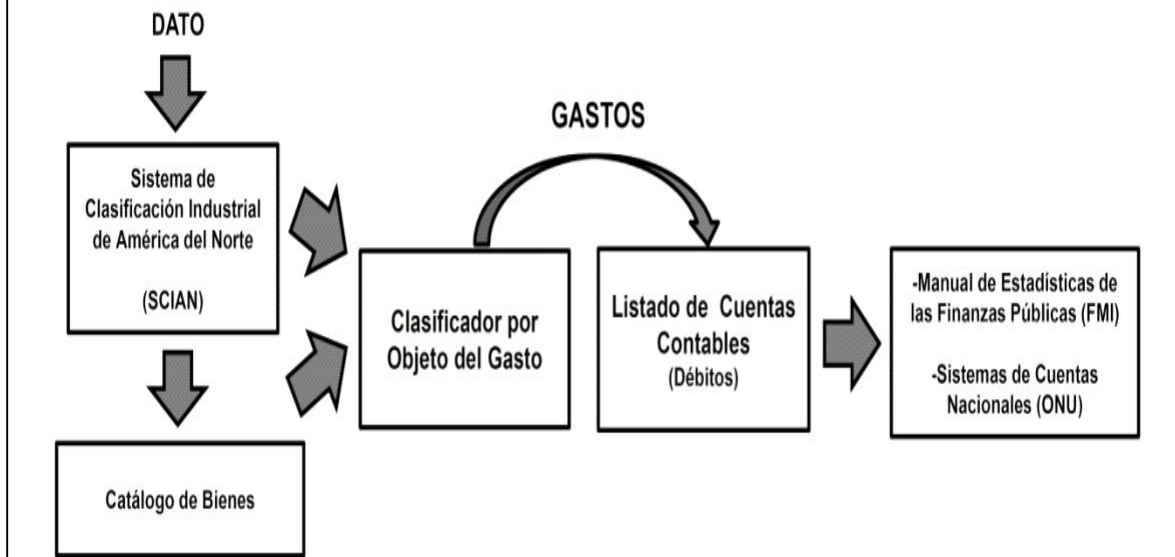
DATO

Sistema de Clasificación Industrial de América del Norte

(SCIAN)

Catálogo de Bienes

GASTOS

Clasificador por Objeto del Gasto

Listado de Cuentas Contables
(Débitos)

-Manual de Estadísticas de las Finanzas Públicas (FMI)

-Sistemas de Cuentas Nacionales (ONU)